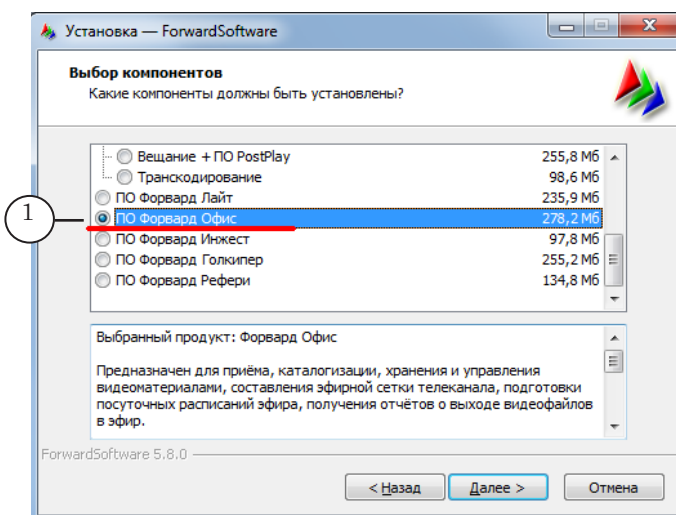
Установка — ForwardSoftware

Выбор компонентов
Какие компоненты должны быть установлены?

| | |
|---|---|
| Вещание + ПО PostPlay | 255,8 Мб |
| Транскодирование | 98,6 Мб |
| ПО Форвард Лайт | 235,9 Мб |
| ПО Форвард Офис | 278,2 Мб |
| ПО Форвард Инжест | 97,8 Мб |
| ПО Форвард Голкипер | 255,2 Мб |
| ПО Форвард Рефери | 134,8 Мб |

1

Выбранный продукт: Форвард Офис

Предназначен для приёма, каталогизации, хранения и управления видеоматериалами, составления эфирной сетки телеканала, подготовки посуточных расписаний эфира, получения отчётов о выходе видеофайлов в эфир.

ForwardSoftware 5.8.0

< Назад   Далее >   Отмена